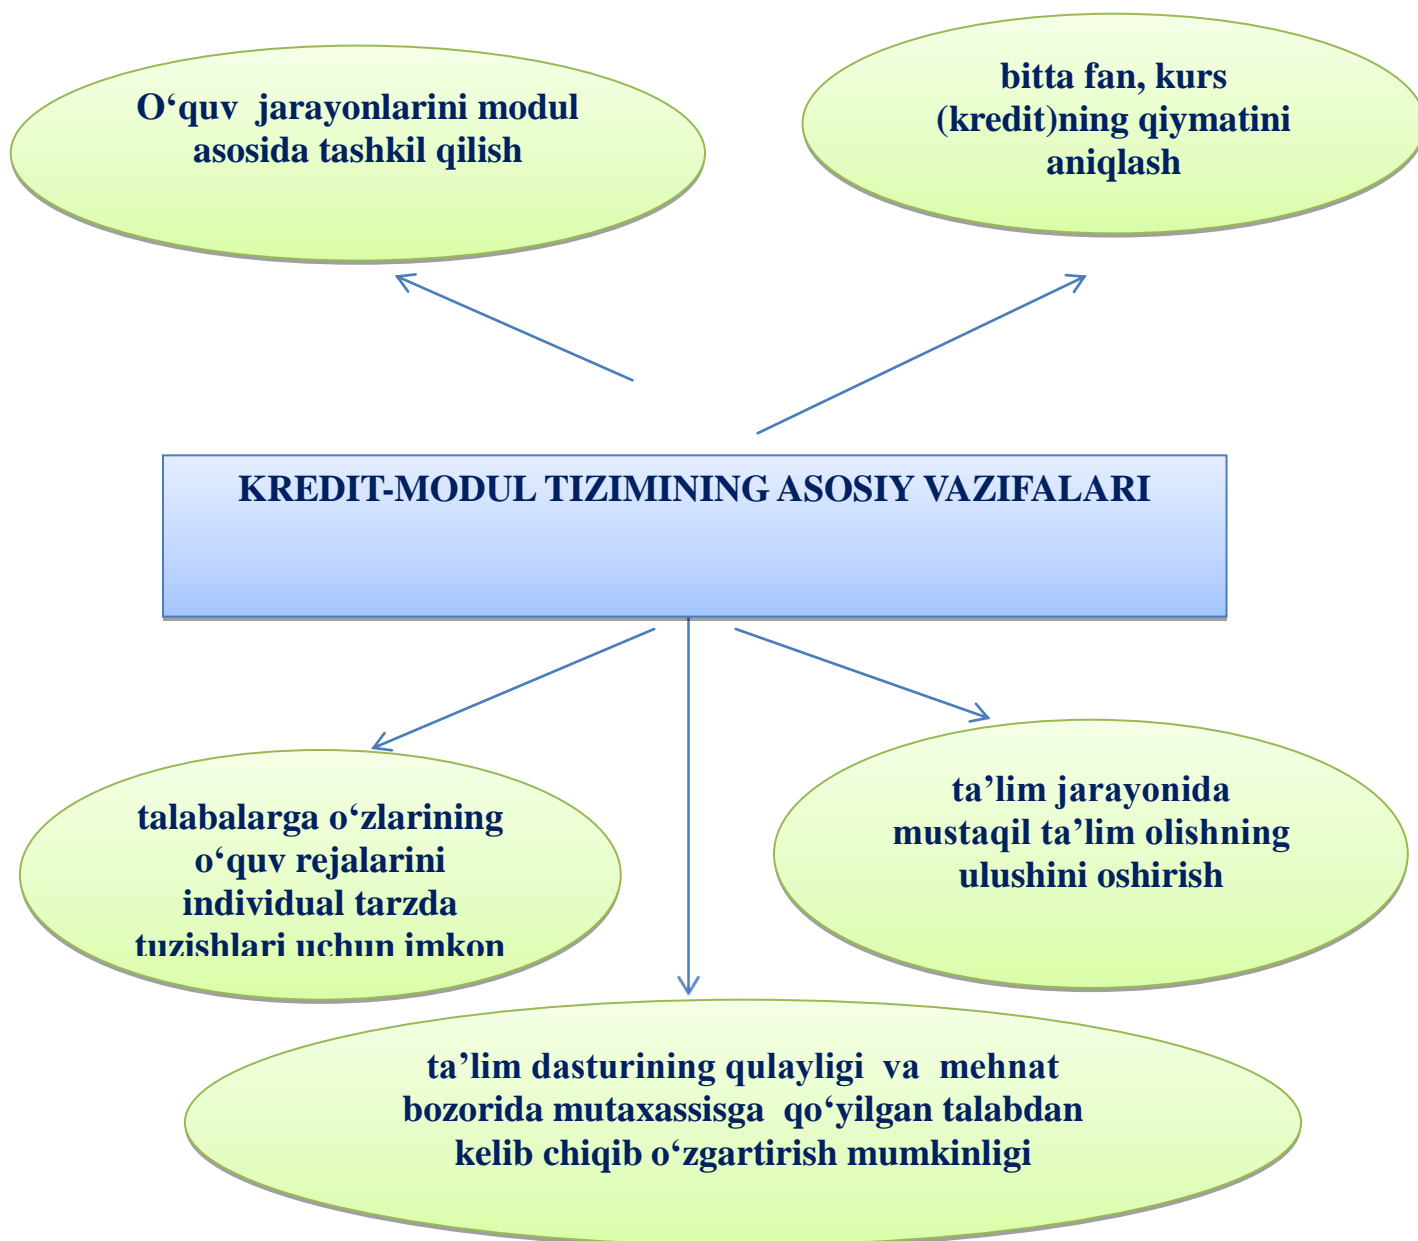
O‘quv jarayonlarini modul asosida tashkil qilish

bitta fan, kurs (kredit)ning qiymatini aniqlash

KREDIT-MODUL TIZIMINING ASOSIY VAZIFALARI

talabalarga o‘zlarining o‘quv rejalarini individual tarzda tuzishlari uchun imkon

ta’lim jarayonida mustaqil ta’lim olishning ulushini oshirish

ta’lim dasturining qulayligi va mehnat bozorida mutaxassisga qo‘yilgan talabdan kelib chiqib o‘zgartirish mumkinligi